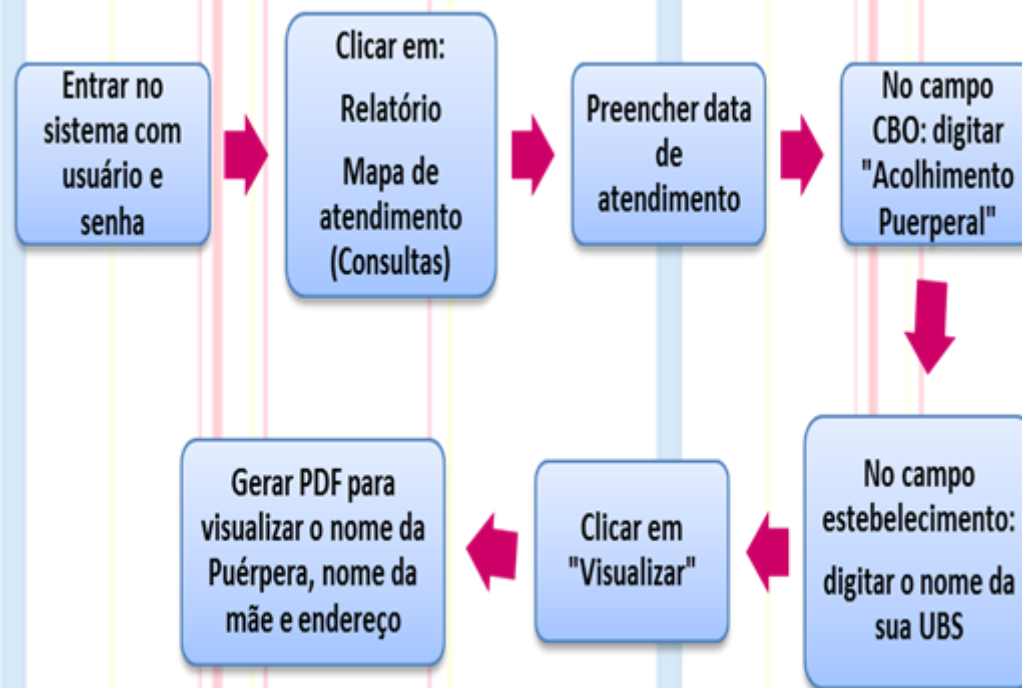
Entrar no sistema com usuário e senha

Clicar em:

Relatório

Mapa de atendimento (Consultas)

Preencher data de atendimento

No campo CBO: digitar "Acolhimento Puerperal"

No campo estebelecimento:

digitar o nome da sua UBS

Clicar em "Visualizar"

Gerar PDF para visualizar o nome da Puérpera, nome da mãe e endereço